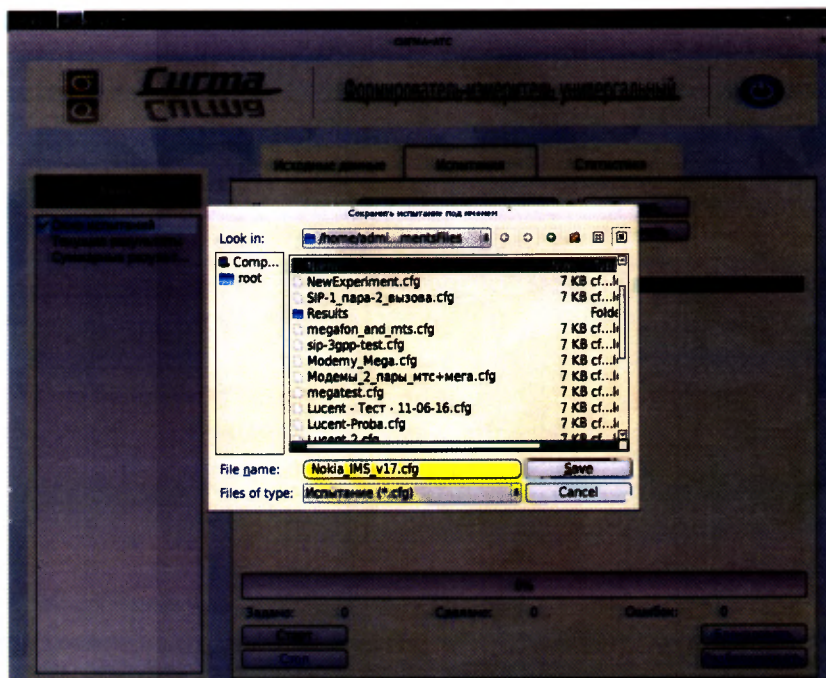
Curma
Формирователь-измеритель универсальный
Исходные данные
Испытания
Статистика
Сохранить испытание под именем
Look in:
/home/admi...mentFiles
Comp...
root
NewExperiment.cfg 7 KB cf...
SIP-1_пара-2_вызова.cfg 7 KB cf...
Results Folde
megafon_and_mts.cfg 7 KB cf...
sip-3gpp-test.cfg 7 KB cf...
Modemy_Mega.cfg 7 KB cf...
Модемы_2_пары_мтс+мега.cfg 7 KB cf...
megatest.cfg 7 KB cf...
Lucent - Тест - 11-06-16.cfg 7 KB cf...
Lucent-Proba.cfg 7 KB cf...
Lucent 2.cfg 7 KB cf...
File name: Nokia_IMS_v17.cfg
Save
Files of type: Испытание (*.cfg)
Cancel
0%
Задано: 0
Сделано: 0
Ошибок: 0
Старт
Стоп